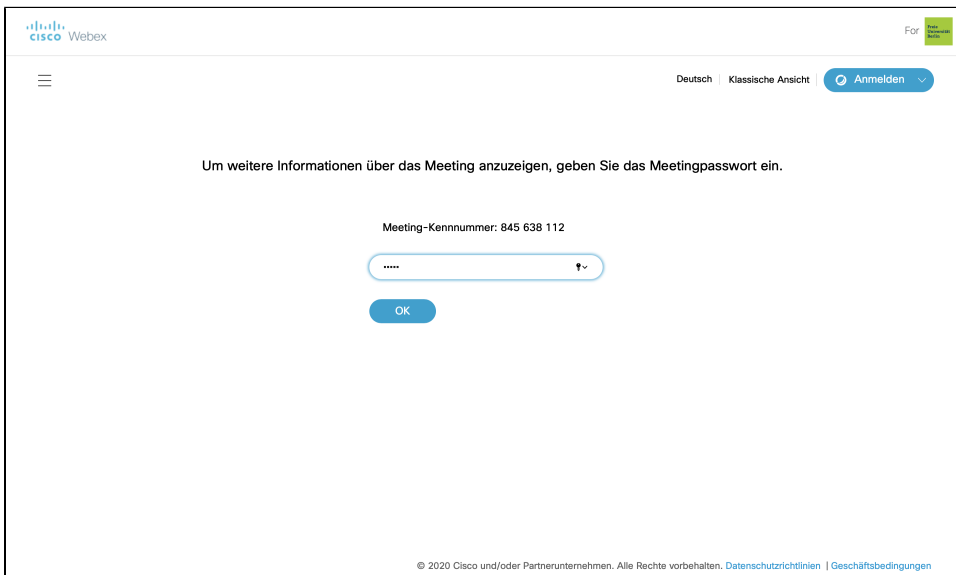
cisco Webex

For Freie Universität Berlin

Deutsch | Klassische Ansicht | Anmelden

Um weitere Informationen über das Meeting anzuzeigen, geben Sie das Meetingpasswort ein.

Meeting-Kennnummer: 845 638 112

•••••

OK

© 2020 Cisco und/oder Partnerunternehmen. Alle Rechte vorbehalten. Datenschutzrichtlinien | Geschäftsbedingungen